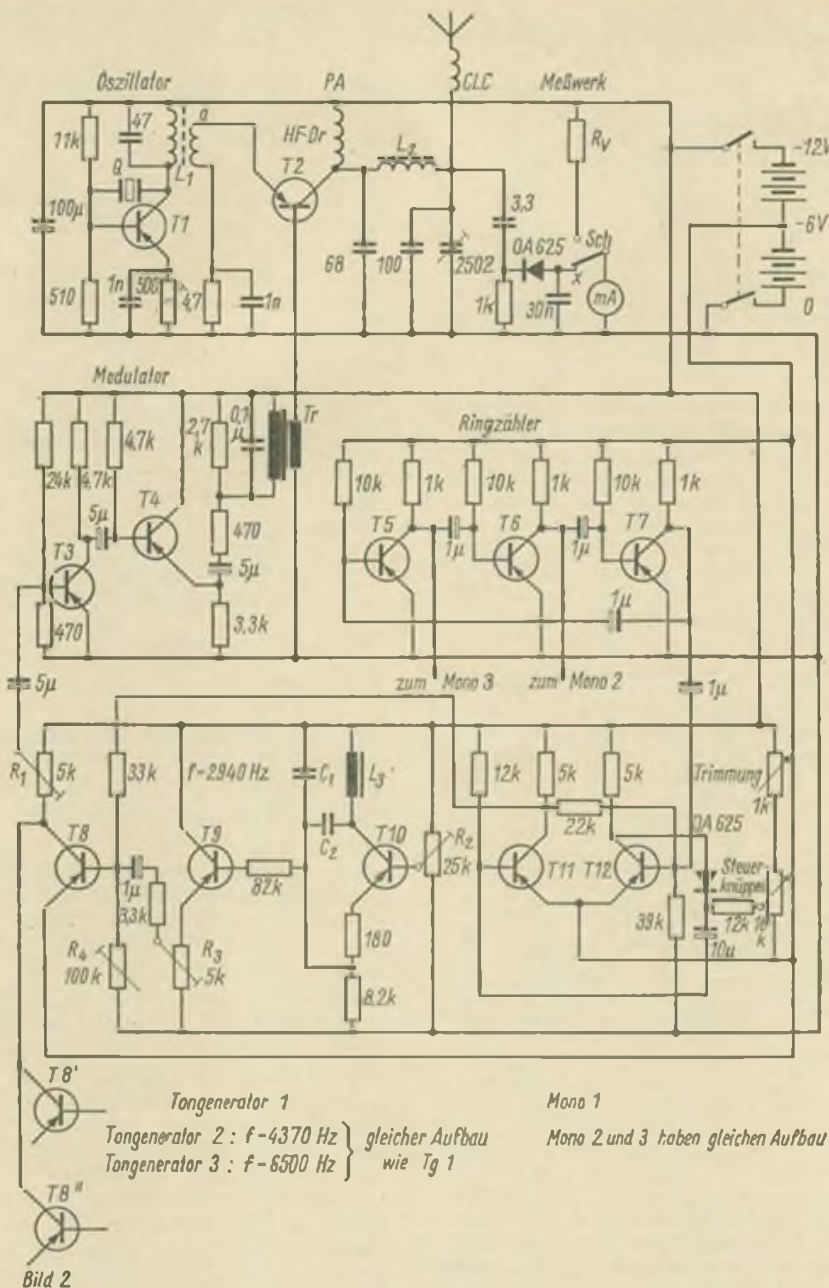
Oszillator
PA
CLC
Meßwerk
11k
47
a
HF-Dr
$L_2$
$R_V$
-12V
Q
$L_1$
T2
3,3
-6V
100µ
T1
68
100
2502
OA 625
Sch
x
510
1n
300
47
1n
1k
30n
mA
0
Modulator
0,1 µ
Tr
4,7k
2,7 k
24k
4,7k
Ringzähler
5µ
T4
10k
1k
10k
1k
10k
1k
470
T5
T6
T7
T3
1µ
1µ
5µ
1µ
470
3,3k
5µ
zum Mono 3
zum Mono 2
1µ
$R_1$
5k
33k
f-2940 Hz
$C_1$
$L_3$
12k
5k
5k
Trimmung
1k
22k
$C_2$
OA 625
T8
T9
T10
$R_2$
25k
T11
T12
Steuerknüppel
1µ
3,3k
82k
39k
12k
10 k
$R_4$
100 k
$R_3$
5k
180
10µ
8,2k
T8'
Tongenerator 1
Mono 1
Tongenerator 2 : f-4370 Hz
Tongenerator 3 : f-6500 Hz
gleicher Aufbau wie Tg 1
Mono 2 und 3 haben gleichen Aufbau
T8''
Bild 2